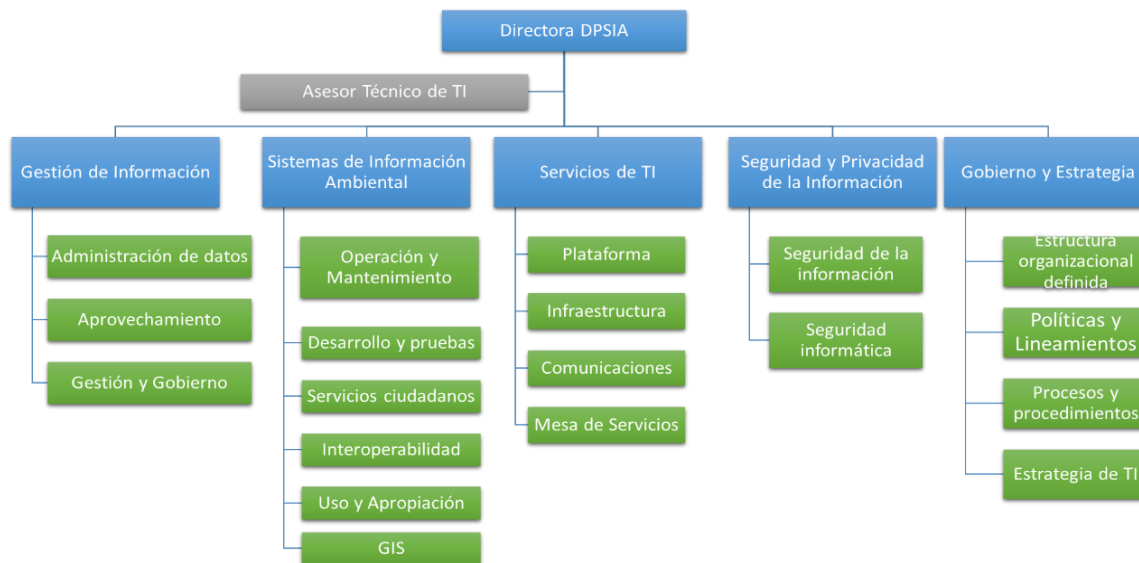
Directora DPSIA

Asesor Técnico de TI

Gestión de Información

Administración de datos

Aprovechamiento

Gestión y Gobierno

Sistemas de Información Ambiental

Operación y Mantenimiento

Desarrollo y pruebas

Servicios ciudadanos

Interoperabilidad

Uso y Apropiación

GIS

Servicios de TI

Plataforma

Infraestructura

Comunicaciones

Mesa de Servicios

Seguridad y Privacidad de la Información

Seguridad de la información

Seguridad informática

Gobierno y Estrategia

Estructura organizacional definida

Políticas y Lineamientos

Procesos y procedimientos

Estrategia de TI